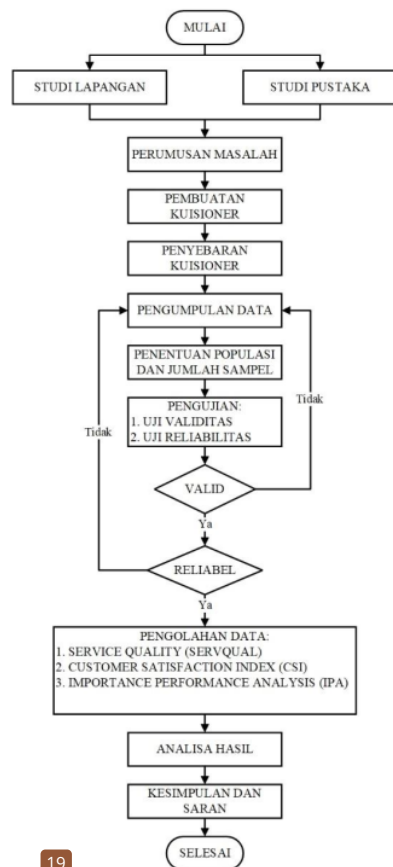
MULAI

STUDI LAPANGAN

STUDI PUSTAKA

PERUMUSAN MASALAH

PEMBUATAN KUISIONER

PENYEBARAN KUISIONER

PENGUMPULAN DATA

PENENTUAN POPULASI DAN JUMLAH SAMPEL

PENGUJIAN:
1. UJI VALIDITAS
2. UJI RELIABILITAS

Tidak

Tidak

VALID

Ya

RELIABEL

Ya

PENGOLAHAN DATA:
1. SERVICE QUALITY (SERVQUAL)
2. CUSTOMER SATISFACTION INDEX (CSI)
3. IMPORTANCE PERFORMANCE ANALYSIS (IPA)

ANALISA HASIL

KESIMPULAN DAN SARAN

19

SELESAI